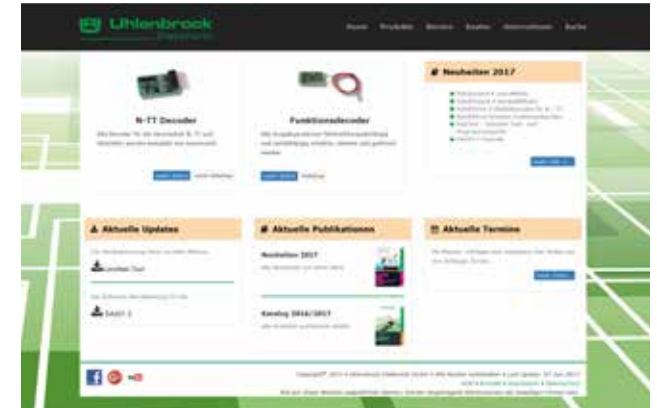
Uhlenbrock Elektronik

Home Produkte Service Studio Unternehmen Suche

N-TT Decoder

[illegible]

Funktionsdecoder

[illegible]

Neuheiten 2017

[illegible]

Aktuelle Updates

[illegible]

LocoNet-Tool

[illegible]

DAISY 2

Aktuelle Publikationen

Neuheiten 2017

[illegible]

Katalog 2016/2017

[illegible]

Aktuelle Termine

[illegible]

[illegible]